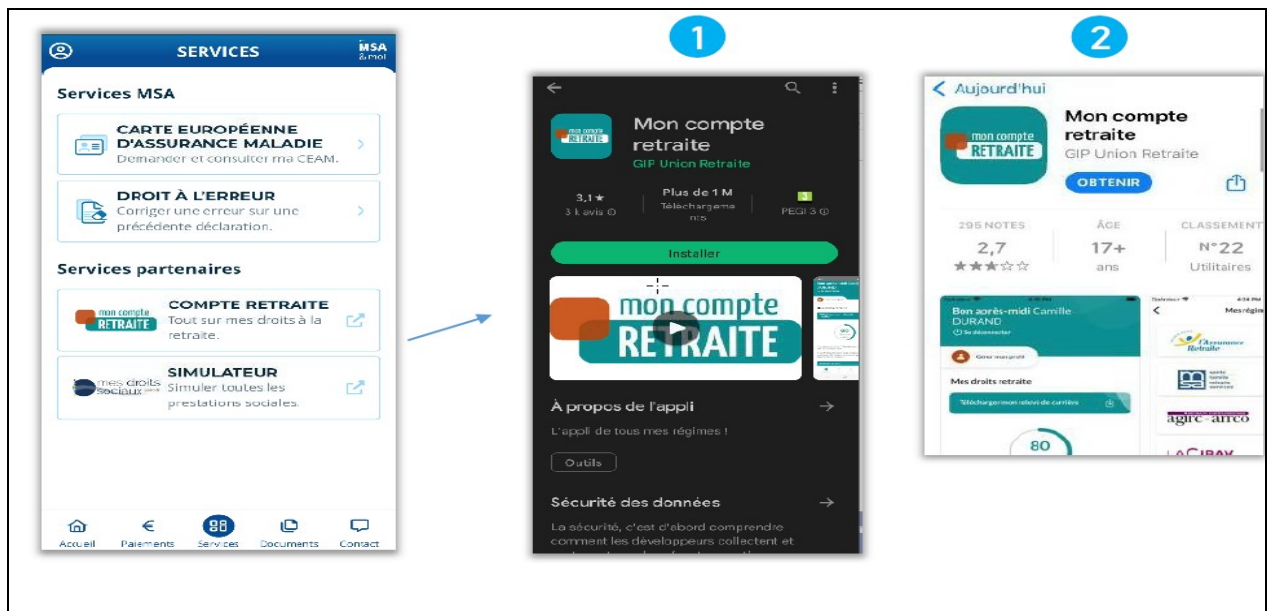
SERVICES
MSA &moi

Services MSA

CARTE EUROPÉENNE D'ASSURANCE MALADIE
Demander et consulter ma CEAM.

DROIT À L'ERREUR
Corriger une erreur sur une précédente déclaration.

Services partenaires

mon compte RETRAITE
COMPTE RETRAITE
Tout sur mes droits à la retraite.

mes droits sociaux
SIMULATEUR
Simuler toutes les prestations sociales.

Accueil Paiements Services Documents Contact

1

mon compte RETRAITE
Mon compte retraite
GIP Union Retraite

3,1★
3 k avis
Plus de 1 M
Téléchargements
3
PEGI 3

Installer

mon compte RETRAITE

À propos de l'appli
L'appli de tous mes régimes !
Outils

Sécurité des données
La sécurité, c'est d'abord comprendre comment les développeurs collectent et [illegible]

2

Aujourd'hui

mon compte RETRAITE
Mon compte retraite
GIP Union Retraite
OBTENIR

295 NOTES
2,7
★★★☆☆
ÂGE
17+
ans
CLASSEMENT
N°22
Utilitaires

Bon après-midi Camille DURAND
Se déconnecter
Gérer mon profil
Mes droits retraite
Téléchargez mon relevé de carrière
80

Mes régimes
l'Assurance Retraite
agirc-arrco
LA CIBAV